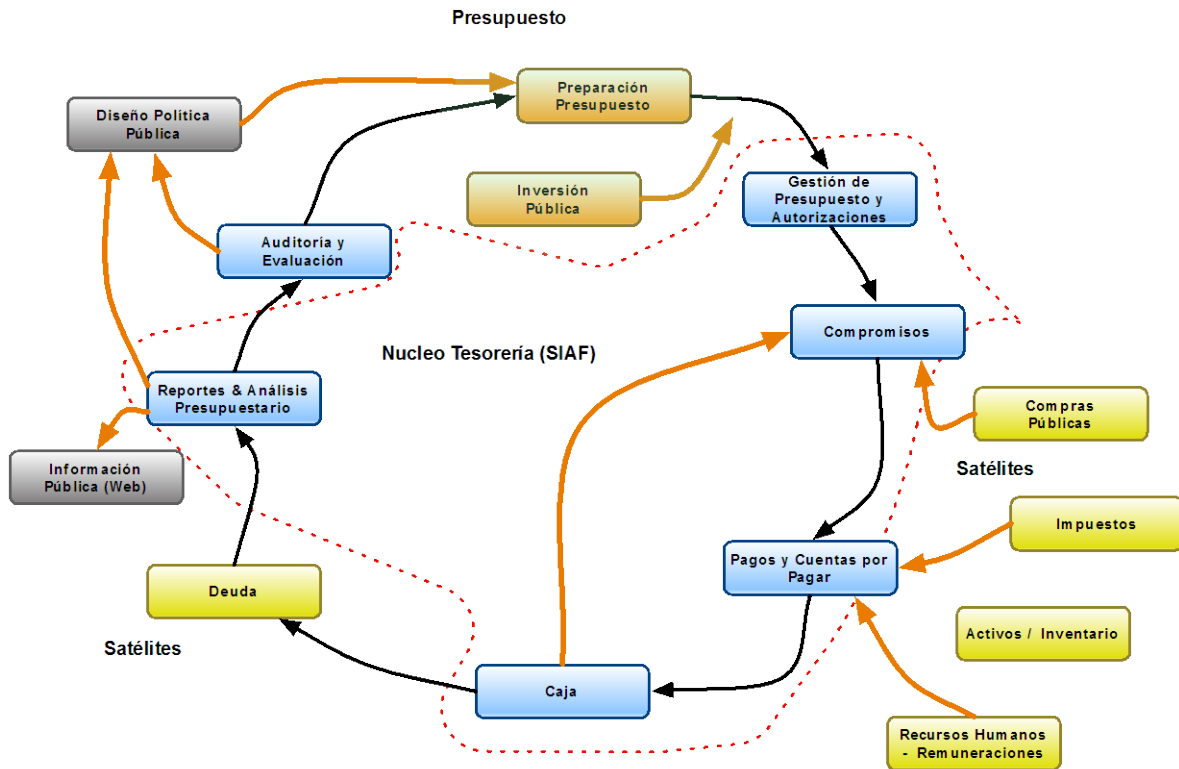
Presupuesto

Preparación Presupuesto

Diseño Política Pública

Inversión Pública

Gestión de Presupuesto y Autorizaciones

Auditoría y Evaluación

Compromisos

Nucleo Tesorería (SIAF)

Reportes & Análisis Presupuestario

Compras Públicas

Información Pública (Web)

Satélites

Impuestos

Pagos y Cuentas por Pagar

Deuda

Activos / Inventario

Satélites

Caja

Recursos Humanos - Remuneraciones